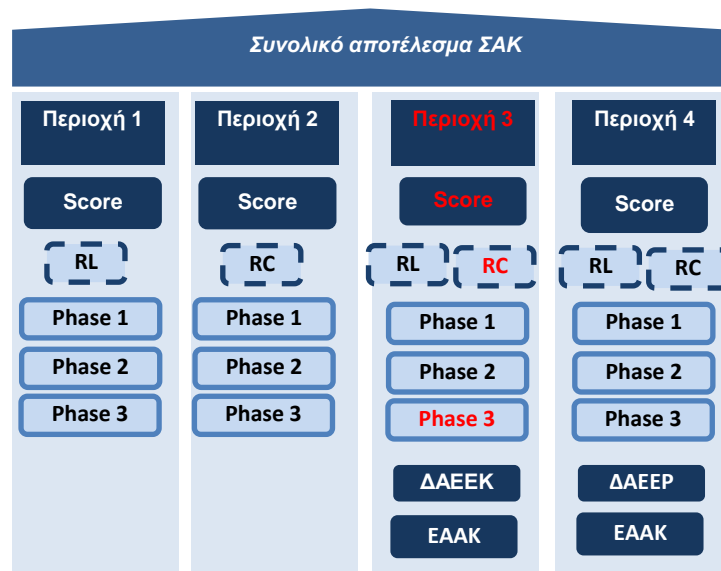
Συνολικό αποτέλεσμα ΣΑΚ

Περιοχή 1
Score
RL
Phase 1
Phase 2
Phase 3

Περιοχή 2
Score
RC
Phase 1
Phase 2
Phase 3

Περιοχή 3
Score
RL
RC
Phase 1
Phase 2
Phase 3
ΔΑΕΕΚ
ΕΑΑΚ

Περιοχή 4
Score
RL
RC
Phase 1
Phase 2
Phase 3
ΔΑΕΕΡ
ΕΑΑΚ